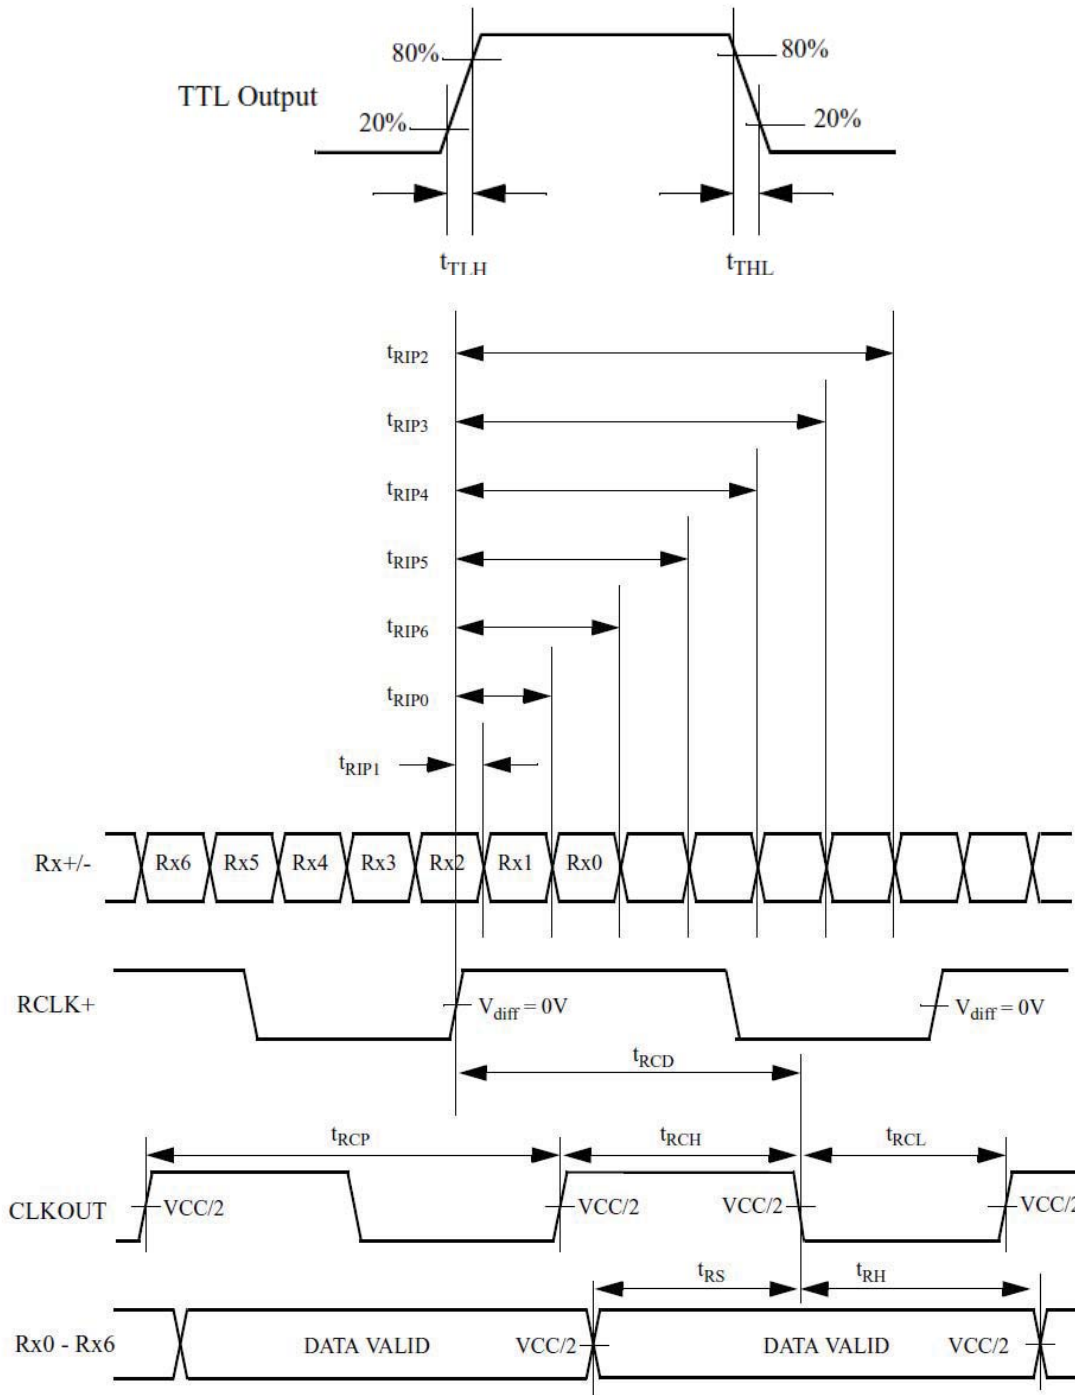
TTL Output

80%

20%

80%

20%

$t_{TLH}$

$t_{THL}$

$t_{RIP2}$

$t_{RIP3}$

$t_{RIP4}$

$t_{RIP5}$

$t_{RIP6}$

$t_{RIP0}$

$t_{RIP1}$

Rx+/-

Rx6 Rx5 Rx4 Rx3 Rx2 Rx1 Rx0

RCLK+

$V_{diff} = 0V$

$V_{diff} = 0V$

$t_{RCD}$

$t_{RCP}$

$t_{RCH}$

$t_{RCL}$

CLKOUT

VCC/2

VCC/2

VCC/2

VCC/2

$t_{RS}$

$t_{RH}$

Rx0 - Rx6

DATA VALID

VCC/2

DATA VALID

VCC/2